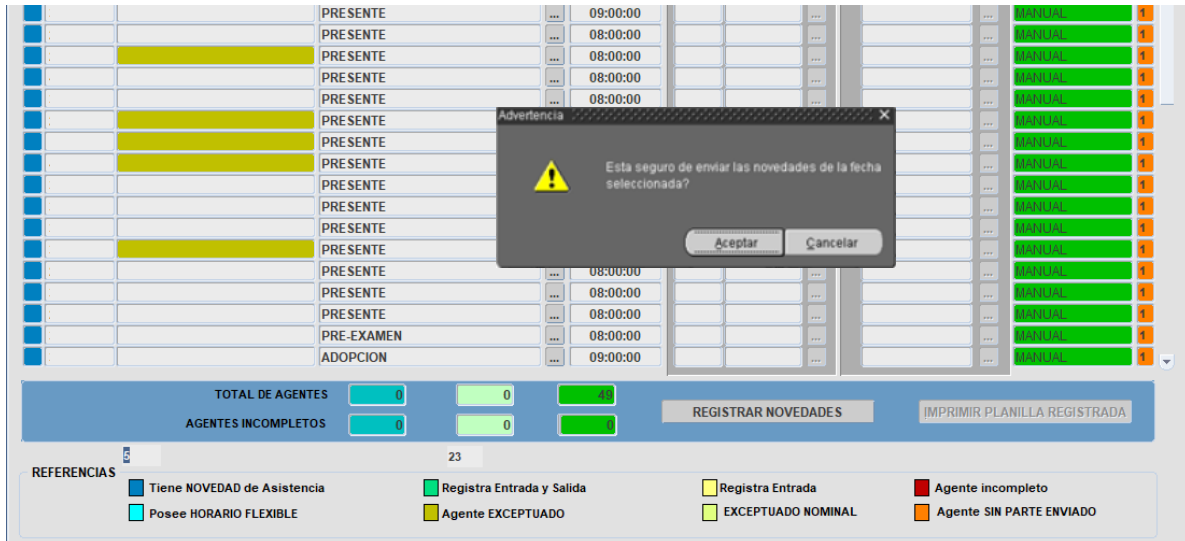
| PRESENTE | ... | 09:00:00 | ... | ... | MANUAL | 1 |
| PRESENTE | ... | 08:00:00 | ... | ... | MANUAL | 1 |
| PRESENTE | ... | 08:00:00 | ... | ... | MANUAL | 1 |
| PRESENTE | ... | 08:00:00 | ... | ... | MANUAL | 1 |
| PRESENTE | ... | 08:00:00 | ... | ... | MANUAL | 1 |
| PRESENTE | | | | ... | MANUAL | 1 |
| PRESENTE | | | | ... | MANUAL | 1 |
| PRESENTE | | | | ... | MANUAL | 1 |
| PRESENTE | | | | ... | MANUAL | 1 |
| PRESENTE | | | | ... | MANUAL | 1 |
| PRESENTE | | | | ... | MANUAL | 1 |
| PRESENTE | | | | ... | MANUAL | 1 |
| PRESENTE | ... | 08:00:00 | ... | ... | MANUAL | 1 |
| PRESENTE | ... | 08:00:00 | ... | ... | MANUAL | 1 |
| PRESENTE | ... | 08:00:00 | ... | ... | MANUAL | 1 |
| PRE-EXAMEN | ... | 08:00:00 | ... | ... | MANUAL | 1 |
| ADOPCION | ... | 09:00:00 | ... | ... | MANUAL | 1 |

Advertencia

Esta seguro de enviar las novedades de la fecha seleccionada?

Aceptar Cancelar

TOTAL DE AGENTES 0 0 49
AGENTES INCOMPLETOS 0 0 0

REGISTRAR NOVEDADES
IMPRIMIR PLANILLA REGISTRADA

5
23

REFERENCIAS
Tiene NOVEDAD de Asistencia
Registra Entrada y Salida
Registra Entrada
Agente incompleto
Posee HORARIO FLEXIBLE
Agente EXCEPTUADO
EXCEPTUADO NOMINAL
Agente SIN PARTE ENVIADO